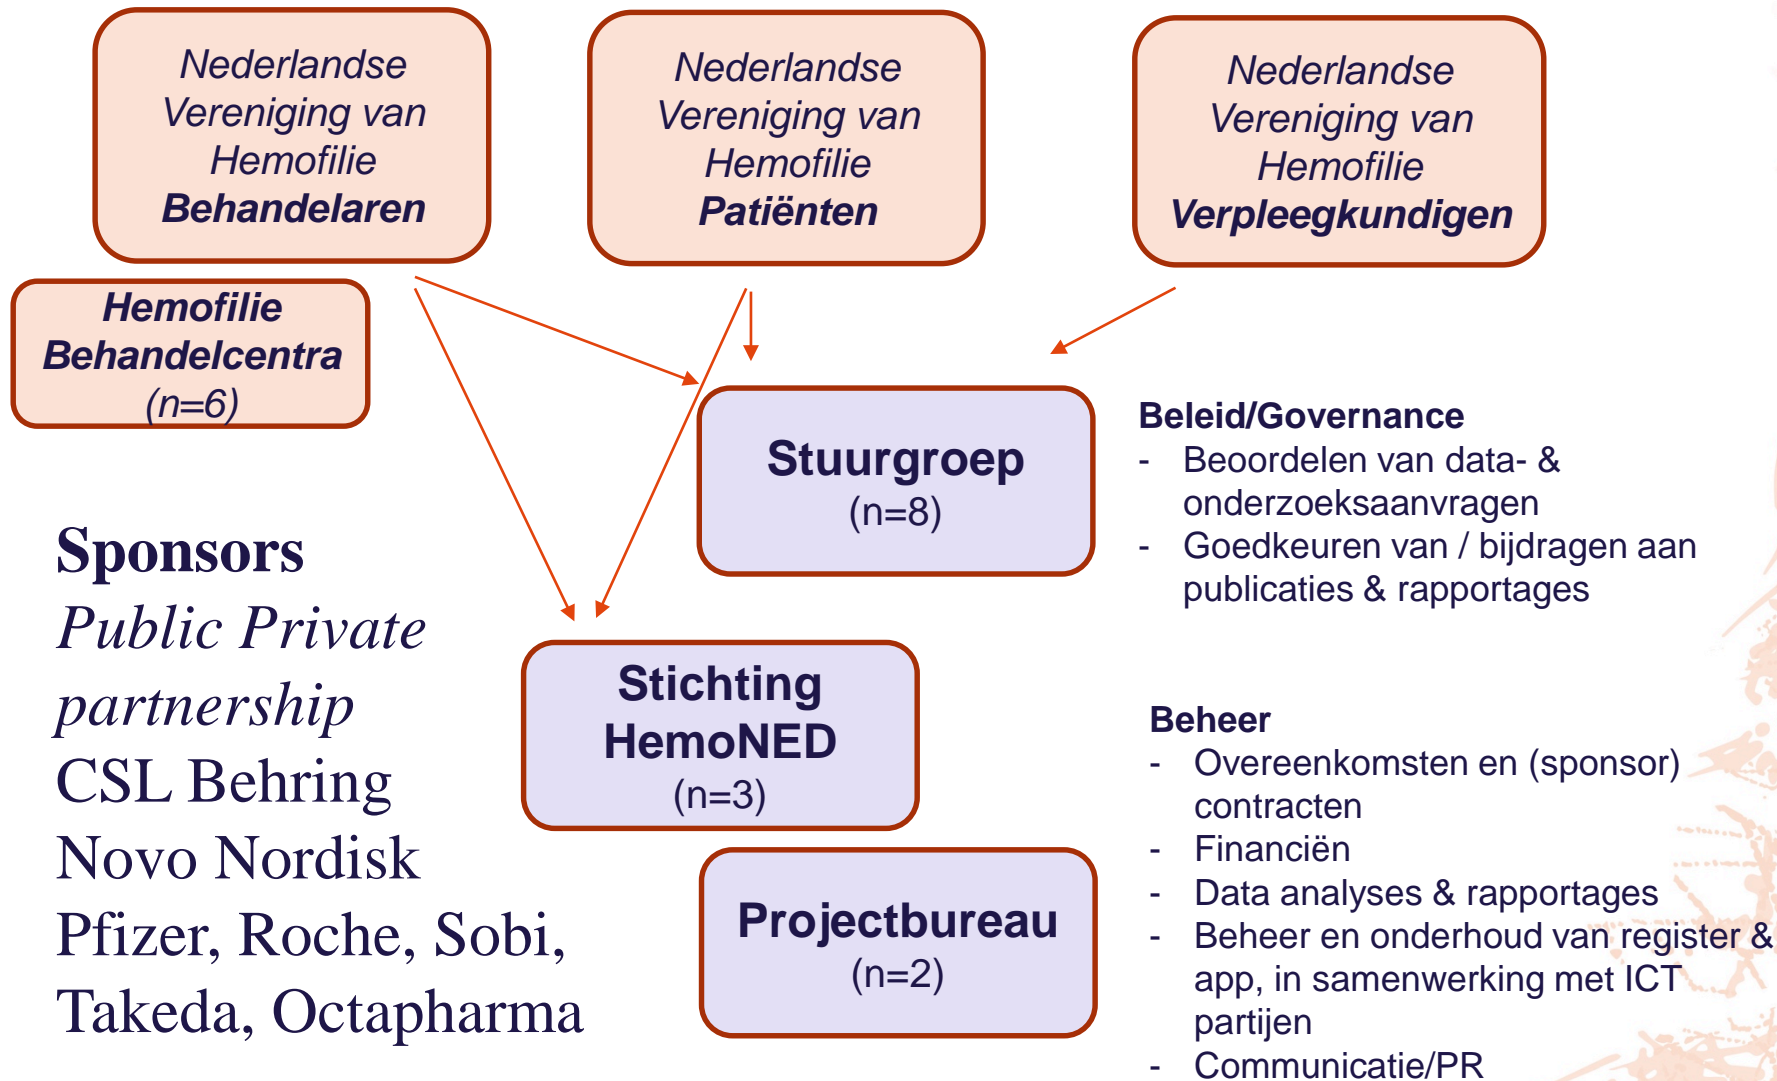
Nederlandse Vereniging van Hemofilie **Behandelaren**

Nederlandse Vereniging van Hemofilie **Patiënten**

Nederlandse Vereniging van Hemofilie **Verpleegkundigen**

**Hemofilie Behandelcentra** (n=6)

**Stuurgroep**
(n=8)

**Beleid/Governance**
- Beoordelen van data- & onderzoeksaanvragen
- Goedkeuren van / bijdragen aan publicaties & rapportages

**Sponsors**
*Public Private partnership*
CSL Behring
Novo Nordisk
Pfizer, Roche, Sobi,
Takeda, Octapharma

**Stichting HemoNED**
(n=3)

**Projectbureau**
(n=2)

**Beheer**
- Overeenkomsten en (sponsor) contracten
- Financiën
- Data analyses & rapportages
- Beheer en onderhoud van register & app, in samenwerking met ICT partijen
- Communicatie/PR